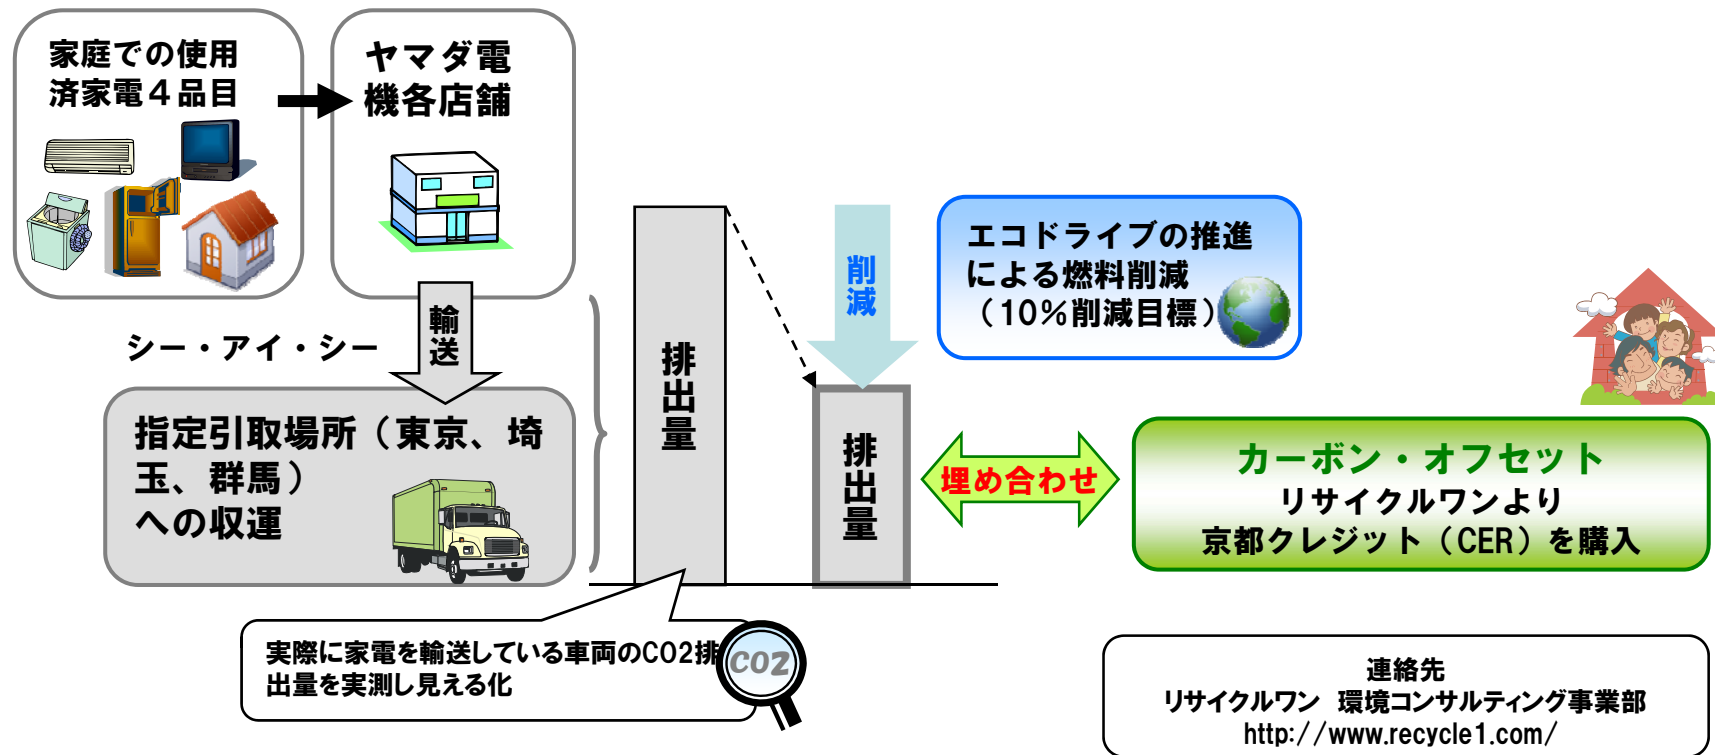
家庭での使用済家電４品目

ヤマダ電機各店舗

輸送

シー・アイ・シー

指定引取場所（東京、埼玉、群馬）への収運

排出量

削減

排出量

エコドライブの推進による燃料削減（10%削減目標）

埋め合わせ

カーボン・オフセット
リサイクルワンより
京都クレジット（CER）を購入

実際に家電を輸送している車両のCO2排出量を実測し見える化

CO2

連絡先
リサイクルワン　環境コンサルティング事業部
http://www.recycle1.com/